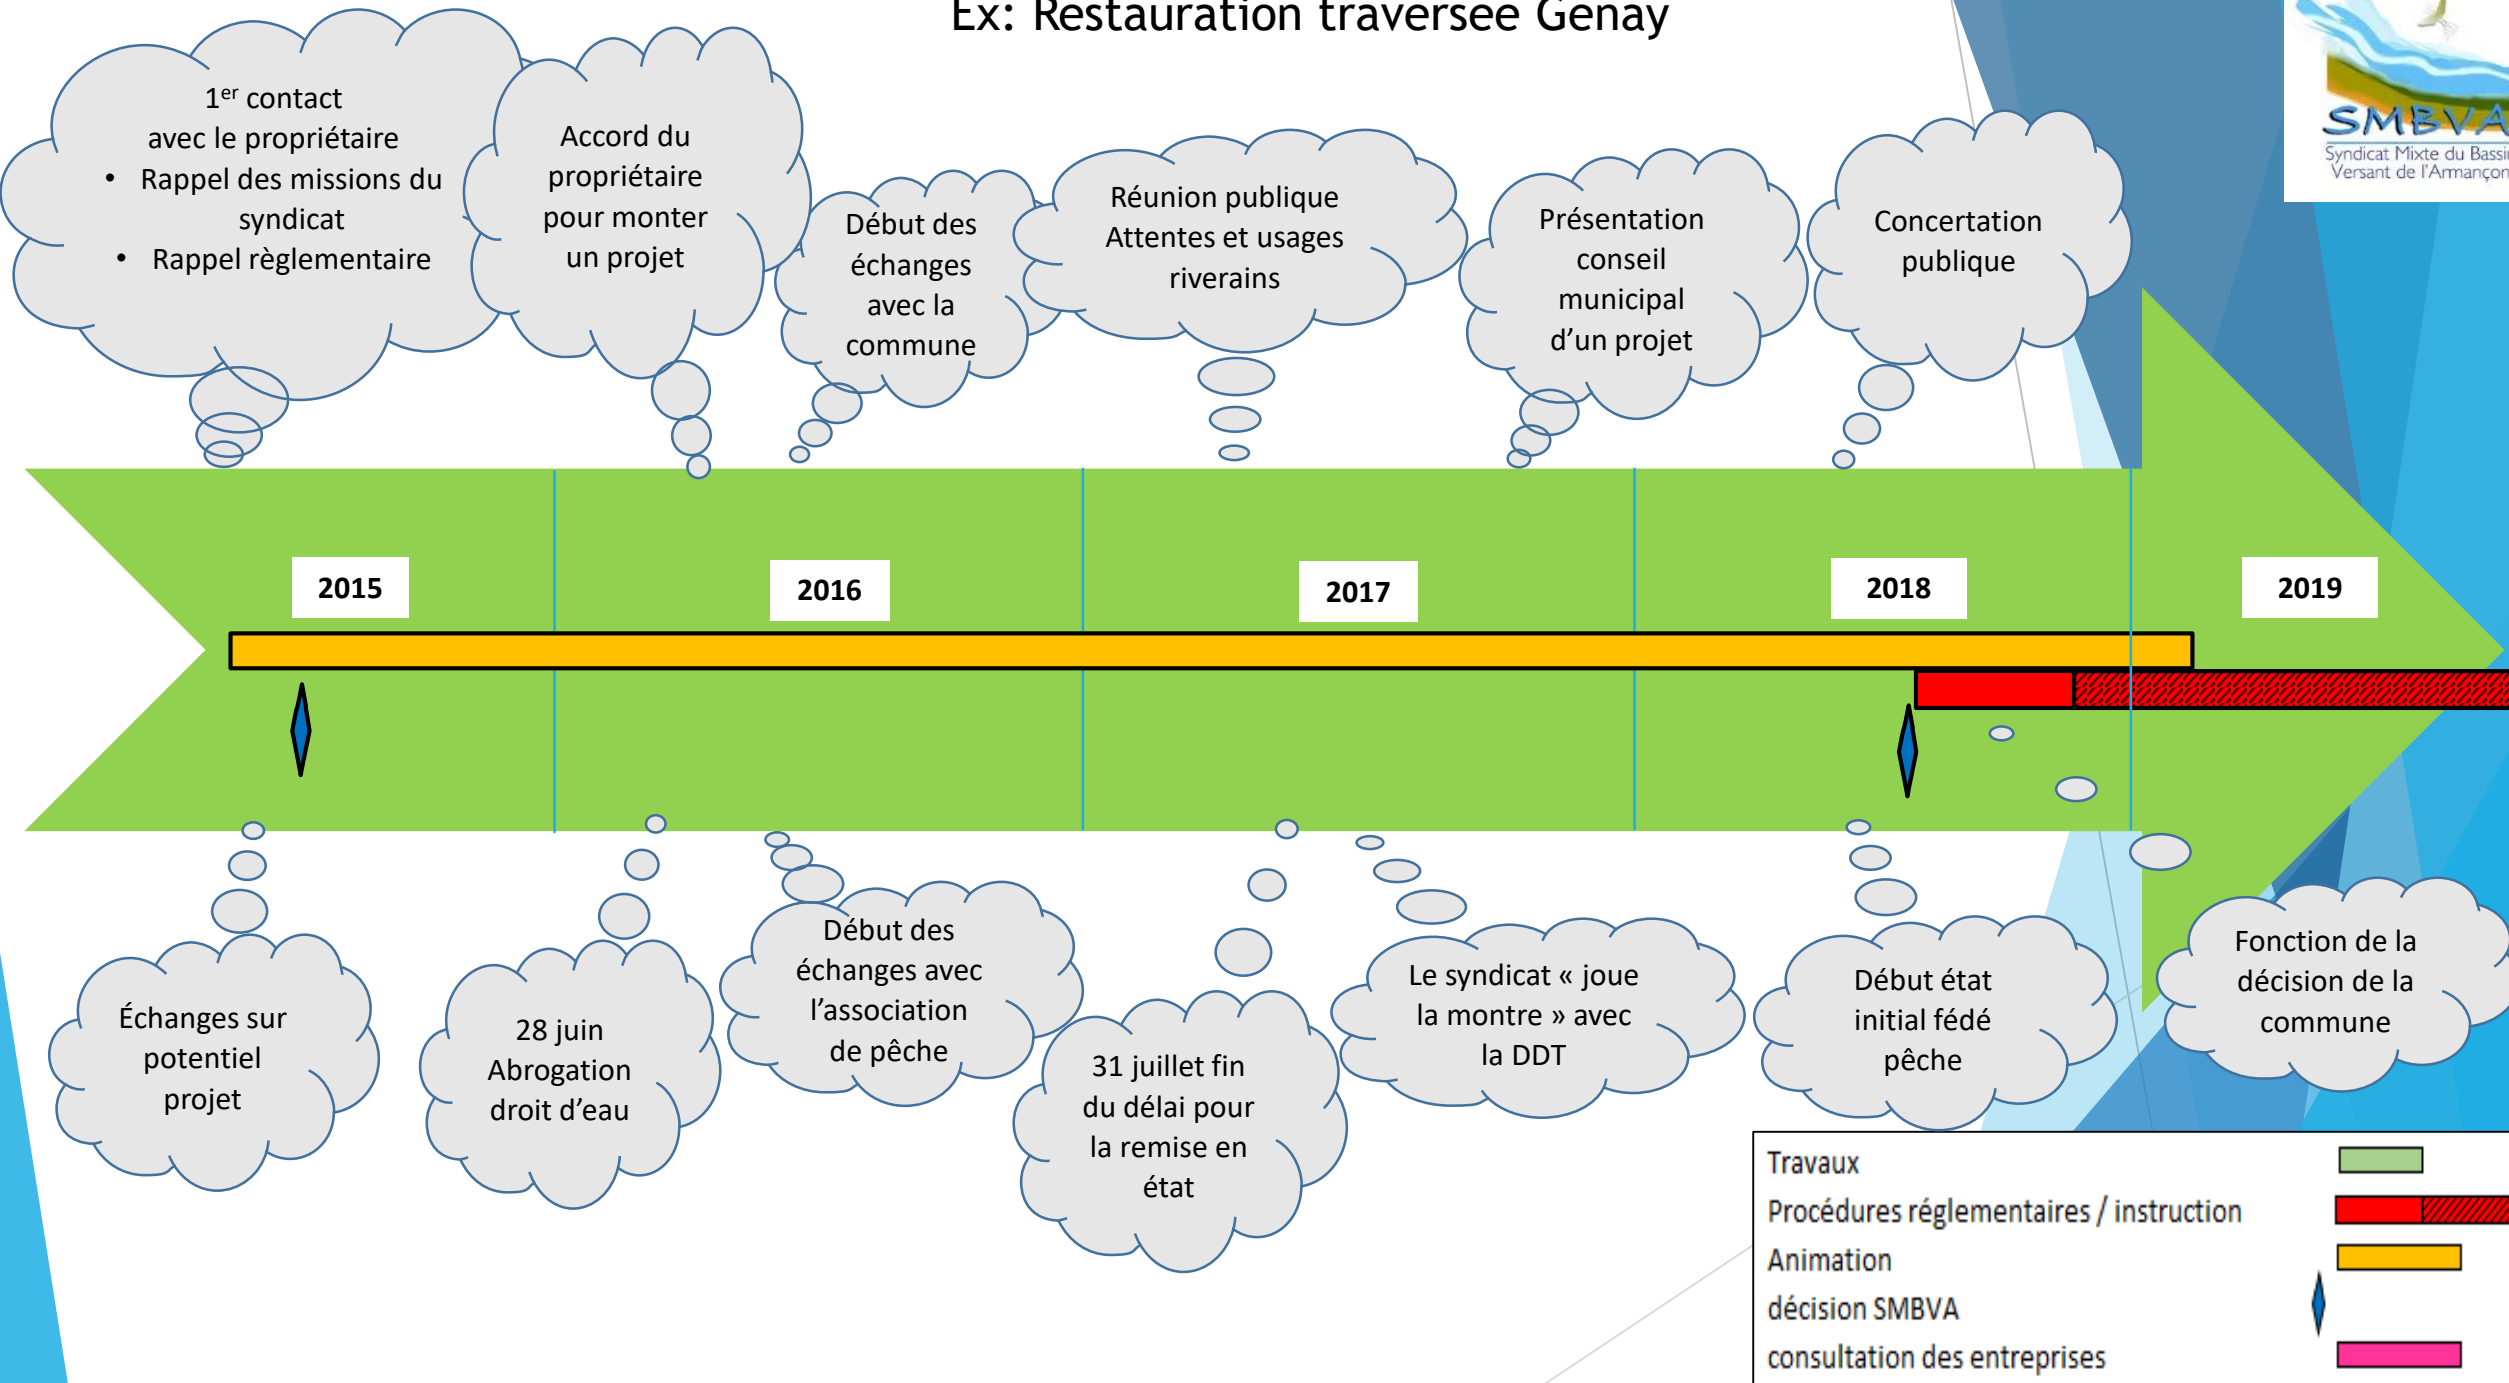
Ex: Restauration traversée Genay

SMBVA
Syndicat Mixte du Bassi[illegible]
Versant de l'Armançon

1$^{er}$ contact avec le propriétaire
• Rappel des missions du syndicat
• Rappel règlementaire

Accord du propriétaire pour monter un projet

Début des échanges avec la commune

Réunion publique
Attentes et usages riverains

Présentation conseil municipal d'un projet

Concertation publique

2015

2016

2017

2018

2019

Échanges sur potentiel projet

28 juin Abrogation droit d'eau

Début des échanges avec l'association de pêche

31 juillet fin du délai pour la remise en état

Le syndicat « joue la montre » avec la DDT

Début état initial fédé pêche

Fonction de la décision de la commune

Travaux
Procédures réglementaires / instruction
Animation
décision SMBVA
consultation des entreprises